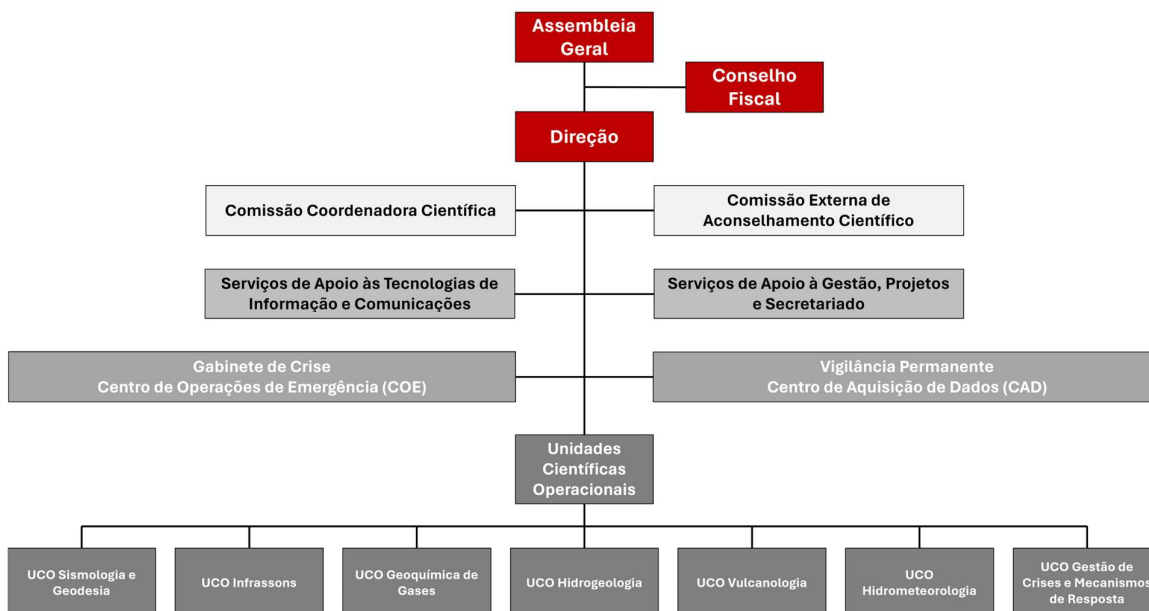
Assembleia Geral

Conselho Fiscal

Direção

Comissão Coordenadora Científica

Comissão Externa de Aconselhamento Científico

Serviços de Apoio às Tecnologias de Informação e Comunicações

Serviços de Apoio à Gestão, Projetos e Secretariado

Gabinete de Crise
Centro de Operações de Emergência (COE)

Vigilância Permanente
Centro de Aquisição de Dados (CAD)

Unidades Científicas Operacionais

UCO Sismologia e Geodesia

UCO Infrassons

UCO Geoquímica de Gases

UCO Hidrogeologia

UCO Vulcanologia

UCO Hidrometeorologia

UCO Gestão de Crises e Mecanismos de Resposta